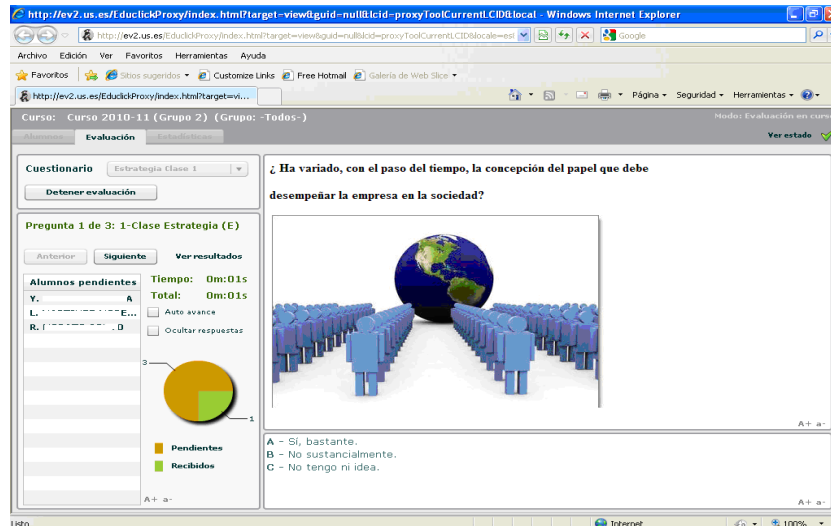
http://ev2.us.es/EduclickProxy/index.html?target=view&guid=null&lcid=proxyToolCurrentLCID&local - Windows Internet Explorer

http://ev2.us.es/EduclickProxy/index.html?target=view&guid=null&lcid=proxyToolCurrentLCID&locale=es

Google

Archivo Edición Ver Favoritos Herramientas Ayuda

Favoritos Sitios sugeridos Customize Links Free Hotmail Galería de Web Slice

http://ev2.us.es/EduclickProxy/index.html?target=vi...

Página Seguridad Herramientas

Curso: Curso 2010-11 (Grupo 2) (Grupo: -Todos-)

Modo: Evaluación en curs

Alumnos Evaluación Estadísticas

Ver estado

Cuestionario Estrategia Clase 1

Detener evaluación

Pregunta 1 de 3: 1-Clase Estrategia (E)

Anterior Siguiente Ver resultados

Alumnos pendientes

Y. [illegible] A
L. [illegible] E...
R. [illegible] O

Tiempo: 0m:01s
Total: 0m:01s

Auto avance

Ocultar respuestas

3

1

Pendientes

Recibidos

A+ a-

¿ Ha variado, con el paso del tiempo, la concepción del papel que debe desempeñar la empresa en la sociedad?

A+ a-

A - Sí, bastante.
B - No sustancialmente.
C - No tengo ni idea.

A+ a-

Listo

Internet

100%